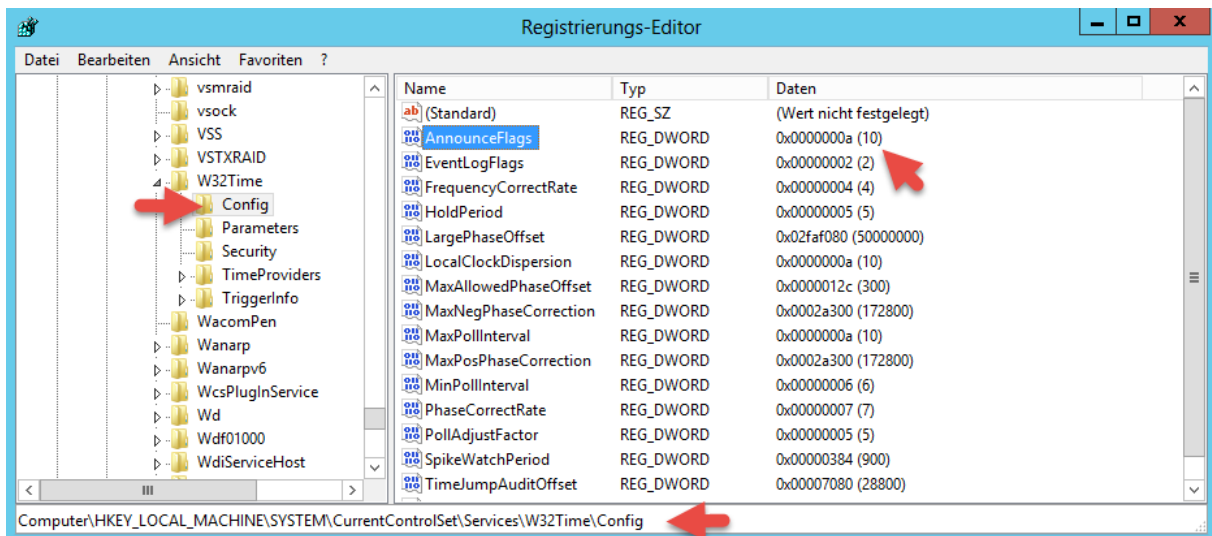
Registrierungs-Editor

Datei Bearbeiten Ansicht Favoriten ?

vsmraid
vsock
VSS
VSTXRAID
W32Time
Config
Parameters
Security
TimeProviders
TriggerInfo
WacomPen
Wanarp
Wanarpv6
WcsPlugInService
Wd
Wdf01000
WdiServiceHost

| Name | Typ | Daten |
|---|---|---|
| (Standard) | REG_SZ | (Wert nicht festgelegt) |
| AnnounceFlags | REG_DWORD | 0x0000000a (10) |
| EventLogFlags | REG_DWORD | 0x00000002 (2) |
| FrequencyCorrectRate | REG_DWORD | 0x00000004 (4) |
| HoldPeriod | REG_DWORD | 0x00000005 (5) |
| LargePhaseOffset | REG_DWORD | 0x02faf080 (50000000) |
| LocalClockDispersion | REG_DWORD | 0x0000000a (10) |
| MaxAllowedPhaseOffset | REG_DWORD | 0x0000012c (300) |
| MaxNegPhaseCorrection | REG_DWORD | 0x0002a300 (172800) |
| MaxPollInterval | REG_DWORD | 0x0000000a (10) |
| MaxPosPhaseCorrection | REG_DWORD | 0x0002a300 (172800) |
| MinPollInterval | REG_DWORD | 0x00000006 (6) |
| PhaseCorrectRate | REG_DWORD | 0x00000007 (7) |
| PollAdjustFactor | REG_DWORD | 0x00000005 (5) |
| SpikeWatchPeriod | REG_DWORD | 0x00000384 (900) |
| TimeJumpAuditOffset | REG_DWORD | 0x00007080 (28800) |

Computer\HKEY_LOCAL_MACHINE\SYSTEM\CurrentControlSet\Services\W32Time\Config